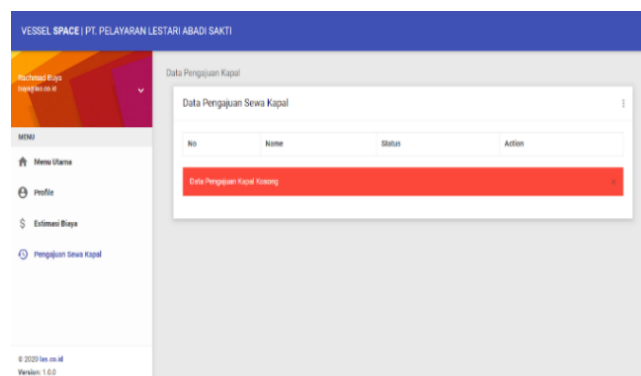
VESSEL SPACE | PT. PELAYARAN LESTARI ABADI SAKTI

Rachmad Biaya
biaya@las.co.id

MENU

Menu Utama

Profile

Estimasi Biaya

Pengajuan Sewa Kapal

© 2020 las.co.id
Version: 1.0.0

Data Pengajuan Kapal

Data Pengajuan Sewa Kapal

| No | Name | Status | Action |
|---|---|---|---|

Data Pengajuan Kapal Kosong